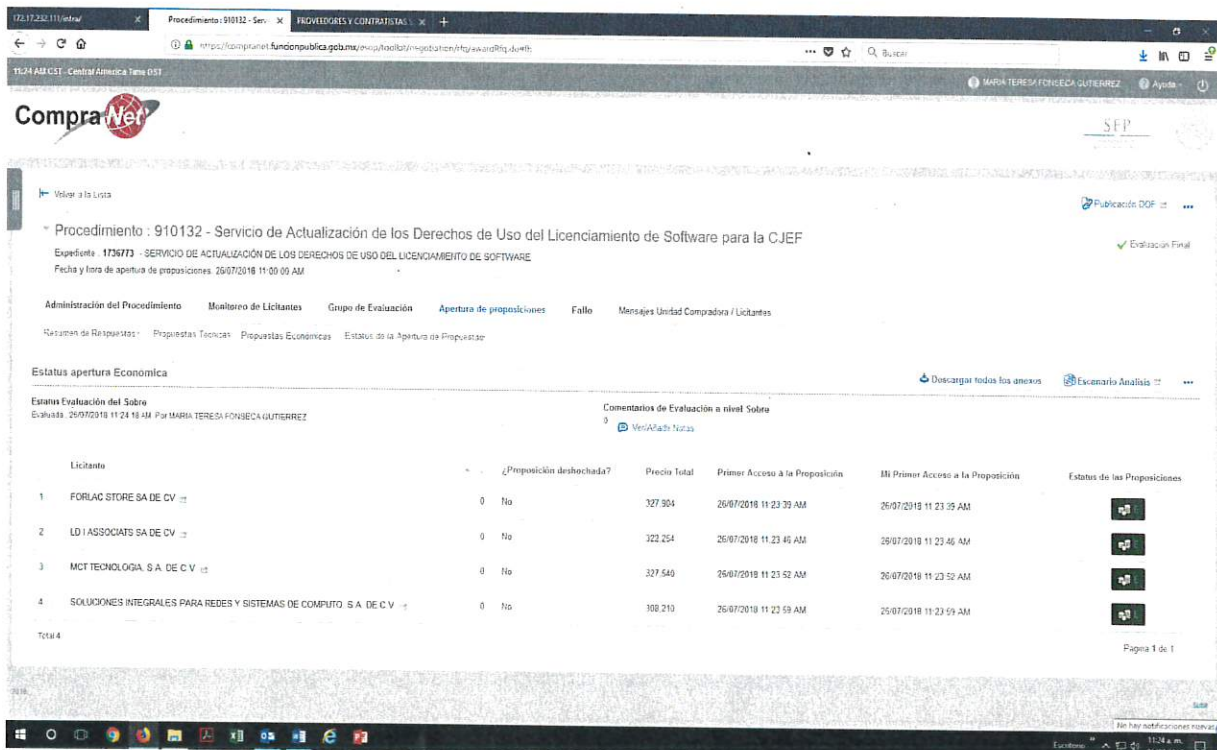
172.17.232.111/intra/
Procedimiento : 910132 - Serv
PROVEEDORES Y CONTRATISTAS
https://compranet.funcionpublica.gob.mx/esop/toolkit/negotiation/rfq/awardRfq.do#
Q Buscar
11:24 AM CST - Central America Time DST
MARIA TERESA FONSECA GUTIERREZ
Ayuda
CompraNet
SFP

Volver a la Lista
Publicación DOF

Procedimiento : 910132 - Servicio de Actualización de los Derechos de Uso del Licenciamiento de Software para la CJEF
Expediente : 1736773 - SERVICIO DE ACTUALIZACIÓN DE LOS DERECHOS DE USO DEL LICENCIAMIENTO DE SOFTWARE
Fecha y hora de apertura de propuesiciones: 26/07/2018 11:00:00 AM
Evaluación Final

Administración del Procedimiento | Monitoreo de Licitantes | Grupo de Evaluación | Apertura de proposiciones | Fallo | Mensajes Unidad Compradora / Licitantes
Resumen de Respuestas | Propuestas Tecnicas | Propuestas Economicas | Estatus de la Apertura de Propuestas

Estatus apertura Economica
Descargar todos los anexos
Escenario Analisis

Estatus Evaluación del Sobre
Evaluada : 26/07/2018 11:24:18 AM Por MARIA TERESA FONSECA GUTIERREZ
Comentarios de Evaluación a nivel Sobre
0
Ver/Añadir Notas

| | Licitante | | ¿Proposición deshechada? | Precio Total | Primer Acceso a la Proposición | Mi Primer Acceso a la Proposición | Estatus de las Proposiciones |
|---|---|---|---|---|---|---|---|
| 1 | FORLAC STORE SA DE CV | 0 | No | 327,904 | 26/07/2018 11:23:39 AM | 26/07/2018 11:23:39 AM | |
| 2 | LD I ASSOCIATS SA DE CV | 0 | No | 322,254 | 26/07/2018 11:23:46 AM | 26/07/2018 11:23:46 AM | |
| 3 | MCT TECNOLOGIA, S.A. DE C.V. | 0 | No | 327,540 | 26/07/2018 11:23:52 AM | 26/07/2018 11:23:52 AM | |
| 4 | SOLUCIONES INTEGRALES PARA REDES Y SISTEMAS DE COMPUTO, S.A. DE C.V. | 0 | No | 308,210 | 26/07/2018 11:23:59 AM | 26/07/2018 11:23:59 AM | |

Total 4
Pagina 1 de 1

No hay notificaciones nuevas
Escritorio
11:24 a.m.